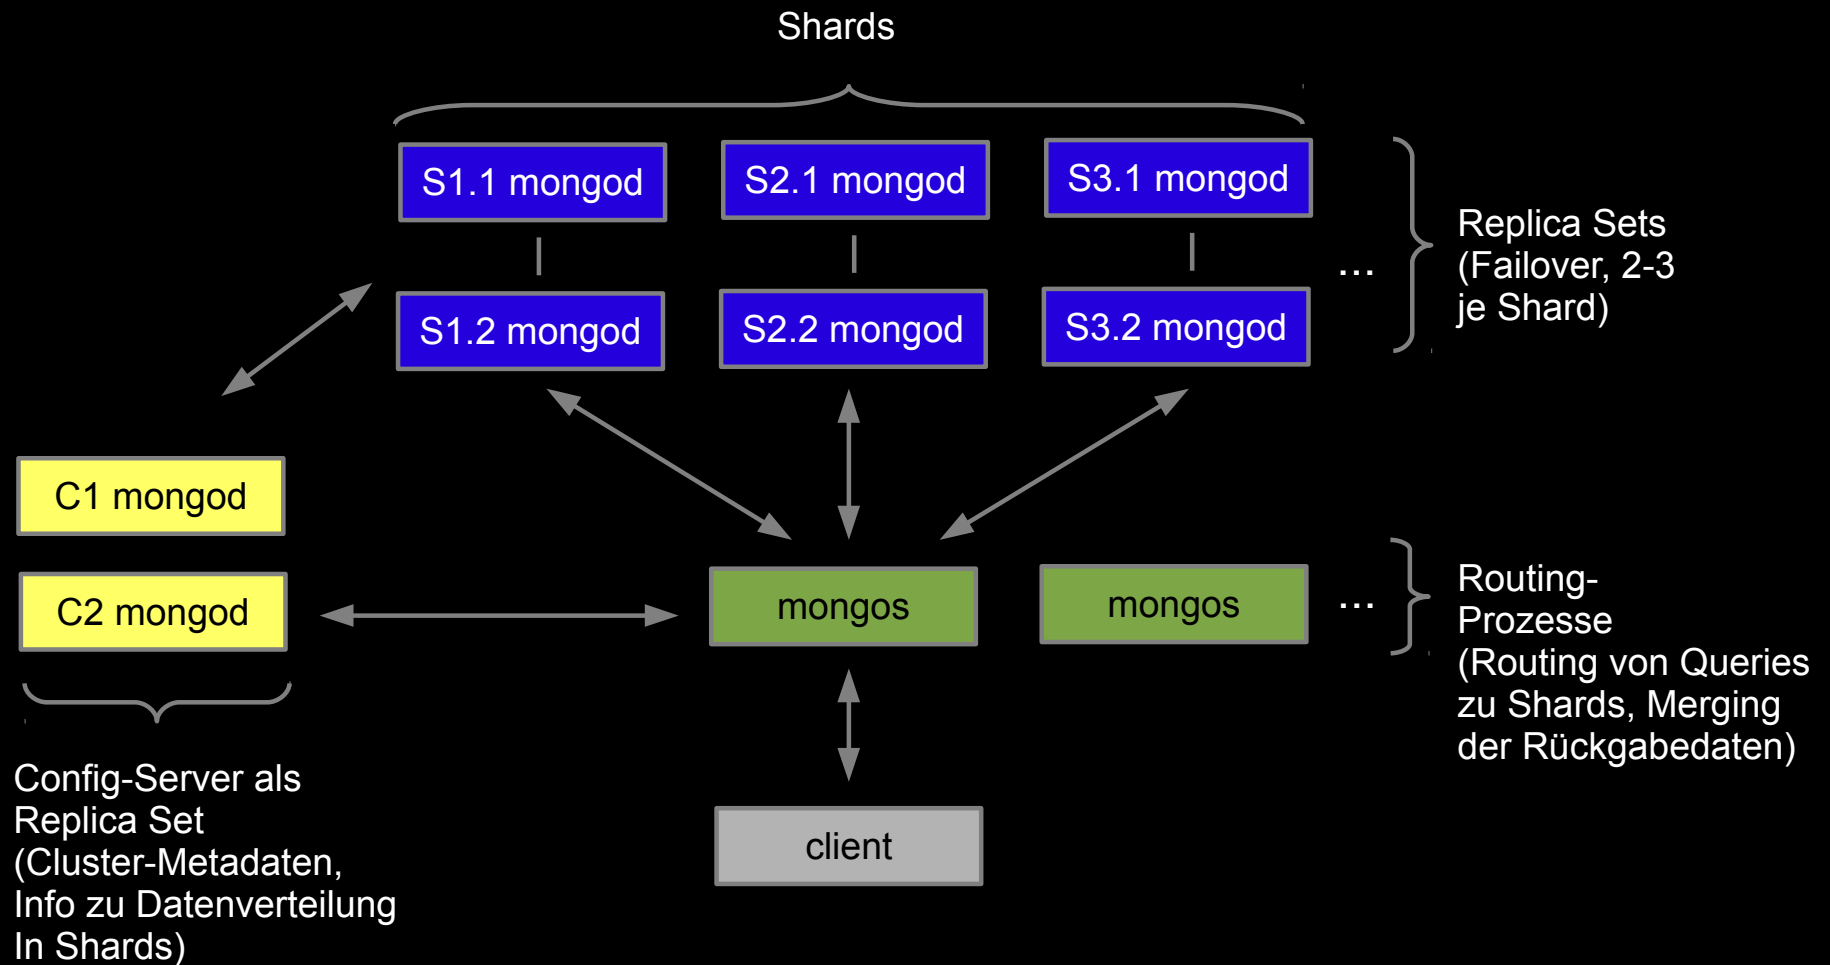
Shards

S1.1 mongod

S2.1 mongod

S3.1 mongod

S1.2 mongod

S2.2 mongod

S3.2 mongod

...

Replica Sets (Failover, 2-3 je Shard)

C1 mongod

C2 mongod

mongos

mongos

...

Routing-Prozesse (Routing von Queries zu Shards, Merging der Rückgabedaten)

Config-Server als Replica Set (Cluster-Metadaten, Info zu Datenverteilung In Shards)

client